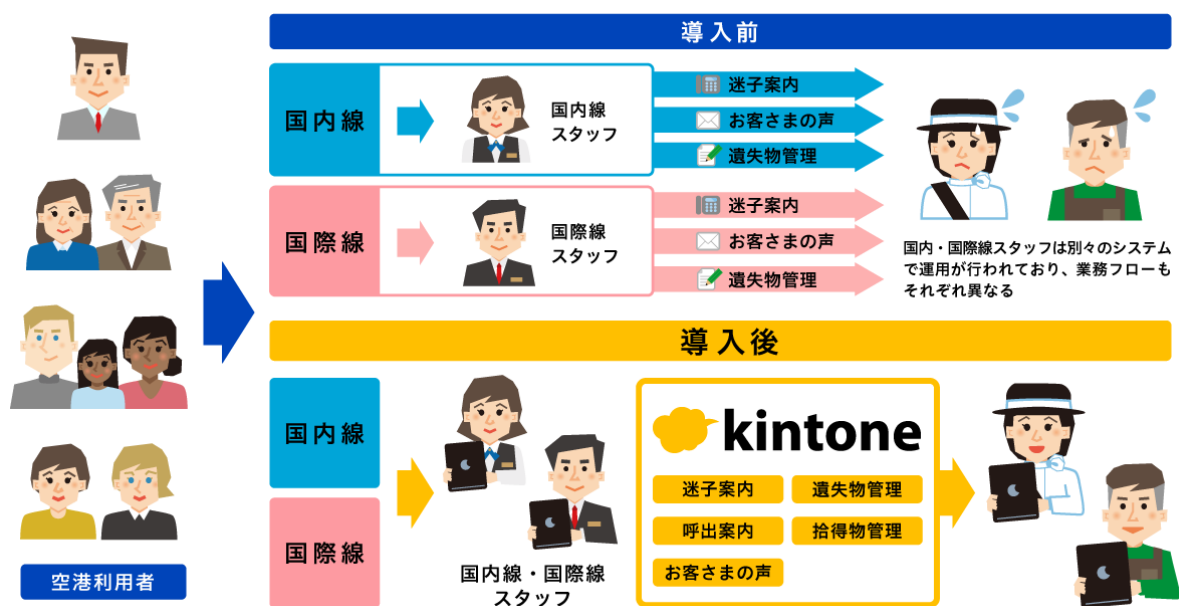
導入前

国内線

国内線
スタッフ

迷子案内
お客さまの声
遺失物管理

国際線

国際線
スタッフ

迷子案内
お客さまの声
遺失物管理

国内・国際線スタッフは別々のシステムで運用が行われており、業務フローもそれぞれ異なる

導入後

国内線

国際線

国内線・国際線
スタッフ

kintone

迷子案内
遺失物管理
呼出案内
拾得物管理
お客さまの声

空港利用者